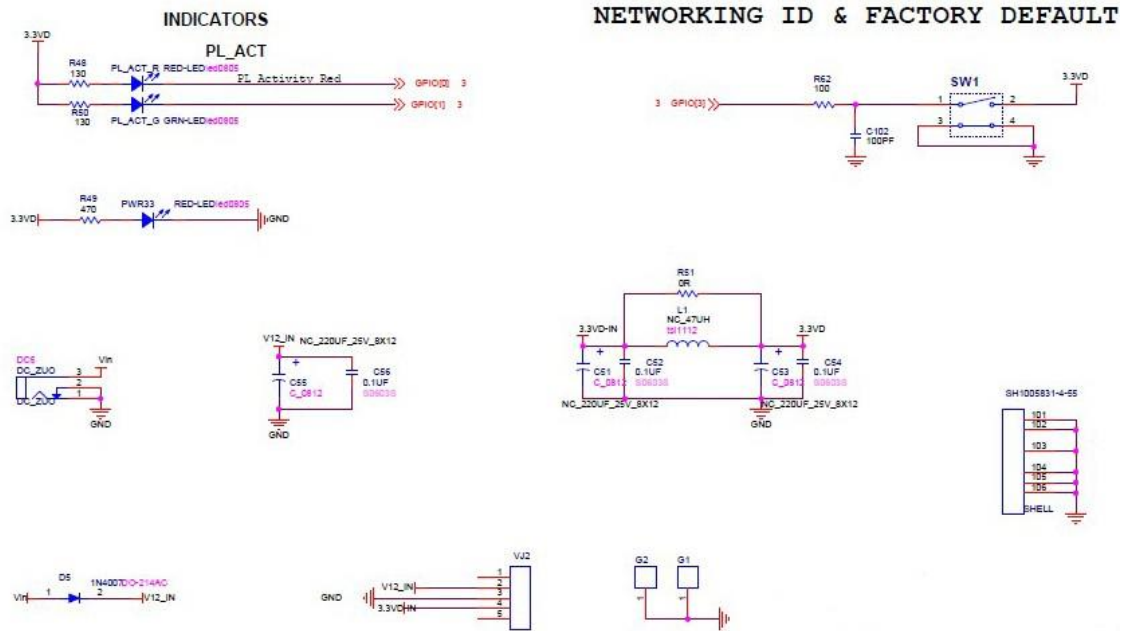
INDICATORS

NETWORKING ID & FACTORY DEFAULT

PL_ACT

3.3VD

R48
130

PL_ACT_R RED-LEDled0805

PL Activity Red

GPIO[0] 3

R50
130

PL_ACT_G GRN-LEDled0805

GPIO[1] 3

3 GPIO[3]

R62
100

C102
100PF

SW1

1 2
3 4

3.3VD

R49
470

PWR33

RED-LEDled0805

3.3VD

GND

R51
0R

L1
NC_47UH
tdi1112

3.3VD-IN

3.3VD

C51
C_0812

C52
0.1UF
S0603S

C53
C_0812

C54
0.1UF
S0603S

NC_220UF_25V_8X12

NC_220UF_25V_8X12

GND

DC6
DC_ZUO

Vin

3
2
1

DC_ZUO

GND

V12_IN

NC_220UF_25V_8X12

C55
C_0812

C56
0.1UF
S0603S

GND

SH1005831-4-55

101
102
103
104
105
106
SHELL

D5

1N4007DO-214AC

Vin 1 2 V12_IN

VJ2

V12_IN
1
2
3
4
5

GND

3.3VD-IN

G2 G1